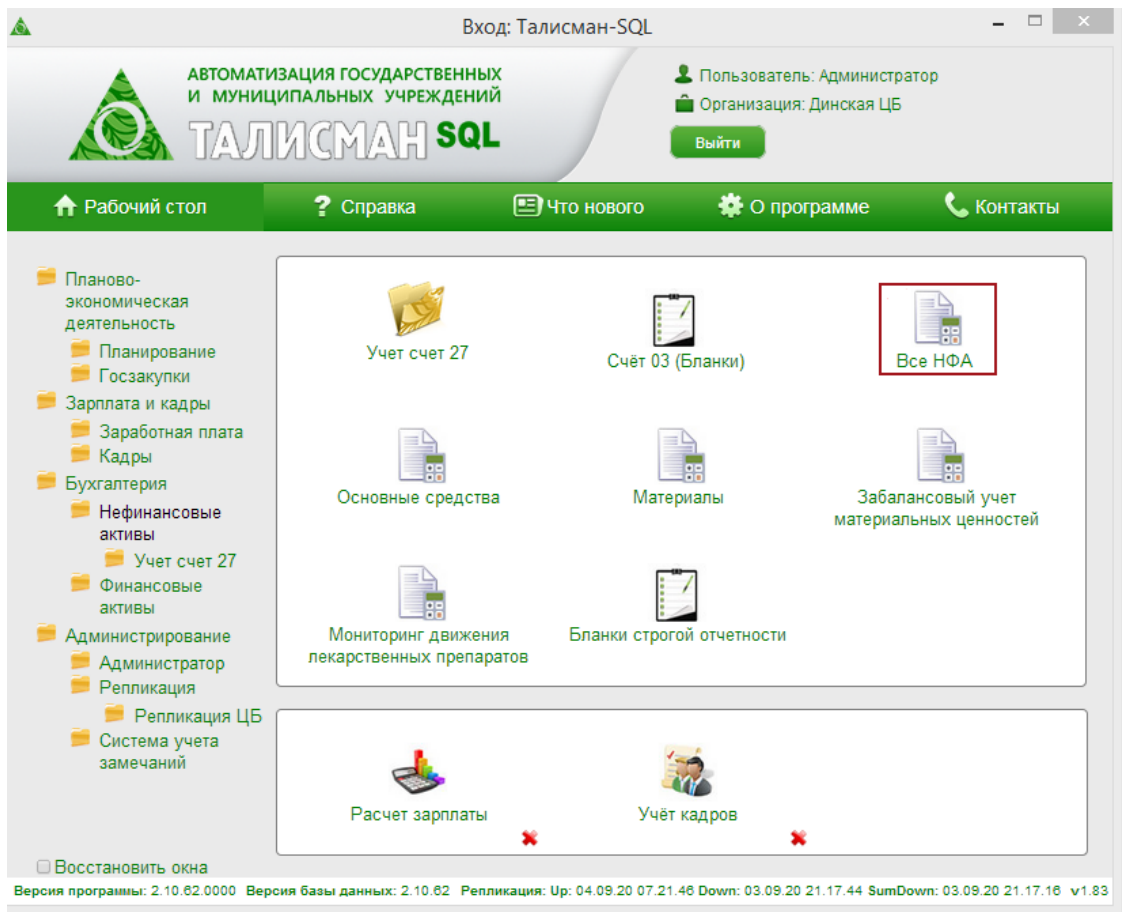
Вход: Талисман-SQL

АВТОМАТИЗАЦИЯ ГОСУДАРСТВЕННЫХ И МУНИЦИПАЛЬНЫХ УЧРЕЖДЕНИЙ
ТАЛИСМАН SQL

Пользователь: Администратор
Организация: Динская ЦБ
Выйти

Рабочий стол | Справка | Что нового | О программе | Контакты

Планово-экономическая деятельность
Планирование
Госзакупки
Зарплата и кадры
Заработная плата
Кадры
Бухгалтерия
Нефинансовые активы
Учет счет 27
Финансовые активы
Администрирование
Администратор
Репликация
Репликация ЦБ
Система учета замечаний

Учет счет 27
Счёт 03 (Бланки)
Все НФА
Основные средства
Материалы
Забалансовый учет материальных ценностей
Мониторинг движения лекарственных препаратов
Бланки строгой отчетности

Расчет зарплаты
Учёт кадров

Восстановить окна

Версия программы: 2.10.62.0000 Версия базы данных: 2.10.62 Репликация: Up: 04.09.20 07.21.46 Down: 03.09.20 21.17.44 SumDown: 03.09.20 21.17.16 v1.83